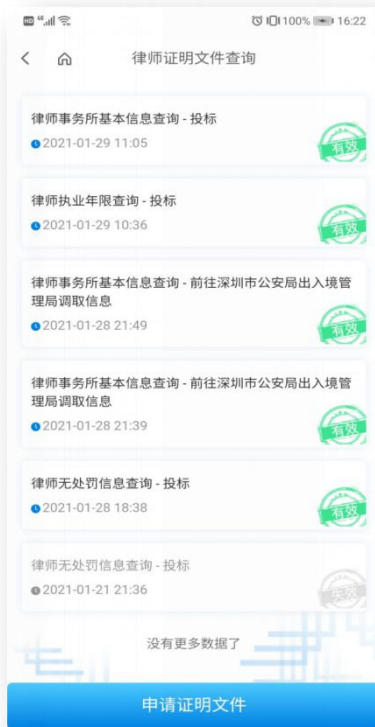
100% 16:22

律师证明文件查询

律师事务所基本信息查询 - 投标
2021-01-29 11:05
有效

律师执业年限查询 - 投标
2021-01-29 10:36
有效

律师事务所基本信息查询 - 前往深圳市公安局出入境管理局调取信息
2021-01-28 21:49
有效

律师事务所基本信息查询 - 前往深圳市公安局出入境管理局调取信息
2021-01-28 21:39
有效

律师无处罚信息查询 - 投标
2021-01-28 18:38
有效

律师无处罚信息查询 - 投标
2021-01-21 21:36
失效

没有更多数据了

申请证明文件